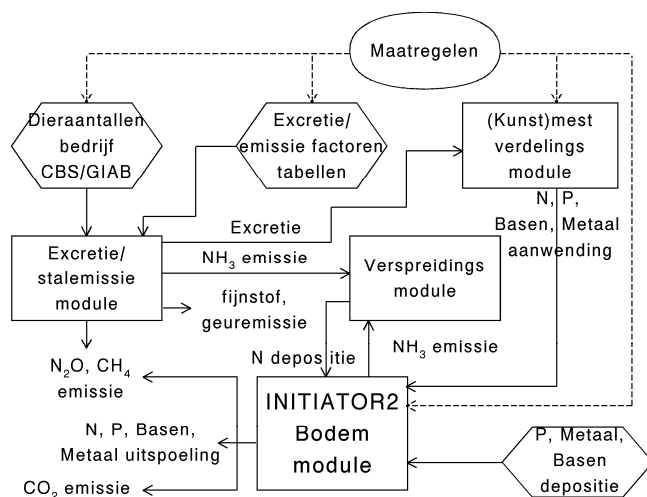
Maatregelen

Dieraantallen bedrijf CBS/GIAB

Excretie/ emissie factoren tabellen

(Kunst)mest verdelings module

N, P, Basen, Metaal aanwending

Excretie

Excretie/ stalemissie module

$NH_3$ emissie

Verspreidings module

fijnstof, geuremissie

N depositie

$NH_3$ emissie

$N_2O$, $CH_4$ emissie

N, P, Basen, Metaal uitspoeling

$CO_2$ emissie

INITIATOR2 Bodem module

P, Metaal, Basen depositie